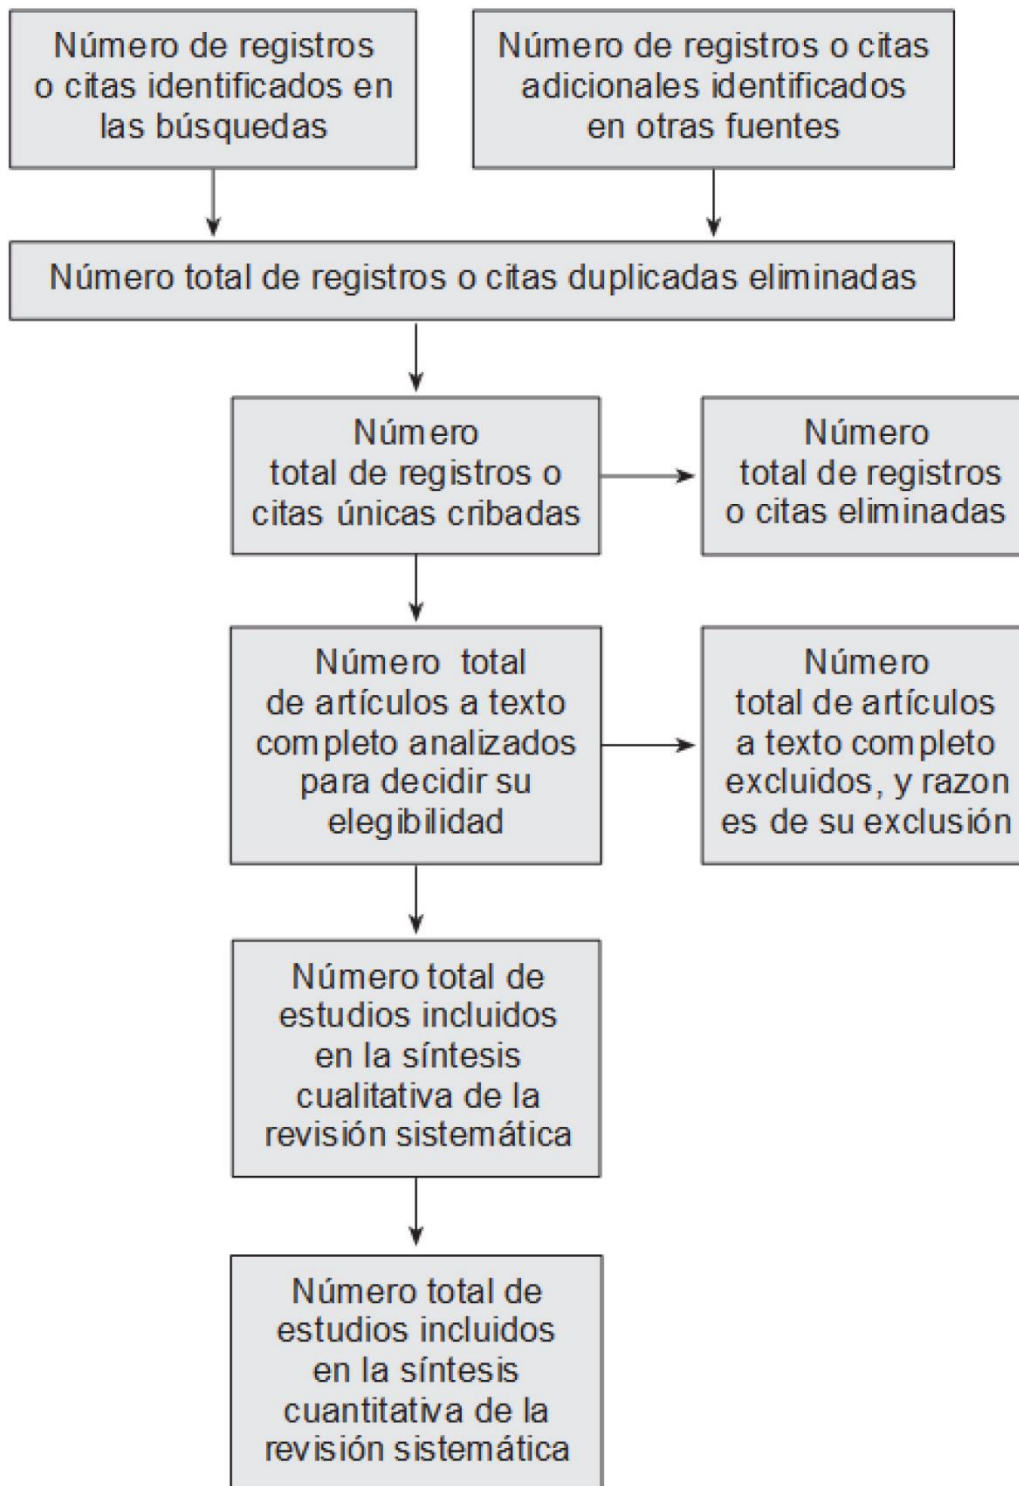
Número de registros o citas identificados en las búsquedas

Número de registros o citas adicionales identificados en otras fuentes

Número total de registros o citas duplicadas eliminadas

Número total de registros o citas únicas cribadas

Número total de registros o citas eliminadas

Número total de artículos a texto completo analizados para decidir su elegibilidad

Número total de artículos a texto completo excluidos, y razon es de su exclusión

Número total de estudios incluidos en la síntesis cualitativa de la revisión sistemática

Número total de estudios incluidos en la síntesis cuantitativa de la revisión sistemática